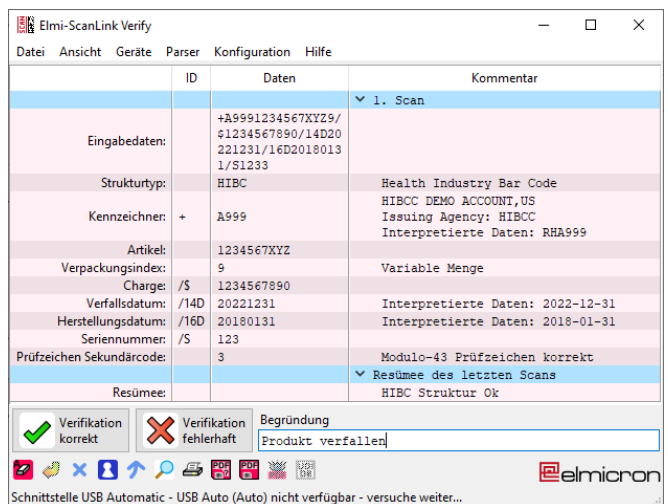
Elmi-ScanLink Verify

Datei Ansicht Geräte Parser Konfiguration Hilfe

| | ID | Daten | Kommentar |
|---|---|---|---|
| | | | 1. Scan |
| Eingabedaten: | | +A9991234567XYZ9/$1234567890/14D20221231/16D20180131/S1233 | |
| Strukturtyp: | | HIBC | Health Industry Bar Code |
| Kennzeichner: | + | A999 | HIBCC DEMO ACCOUNT,US Issuing Agency: HIBCC Interpretierte Daten: RHA999 |
| Artikel: | | 1234567XYZ | |
| Verpackungsindex: | | 9 | Variable Menge |
| Charge: | /$ | 1234567890 | |
| Verfallsdatum: | /14D | 20221231 | Interpretierte Daten: 2022-12-31 |
| Herstellungsdatum: | /16D | 20180131 | Interpretierte Daten: 2018-01-31 |
| Seriennummer: | /S | 123 | |
| Prüfzeichen Sekundärcode: | | 3 | Modulo-43 Prüfzeichen korrekt |
| | | | Resümee des letzten Scans |
| Resümee: | | | HIBC Struktur Ok |

Verifikation korrekt

Verifikation fehlerhaft

Begründung

Produkt verfallen

elmicron

Schnittstelle USB Automatic - USB Auto (Auto) nicht verfügbar - versuche weiter...